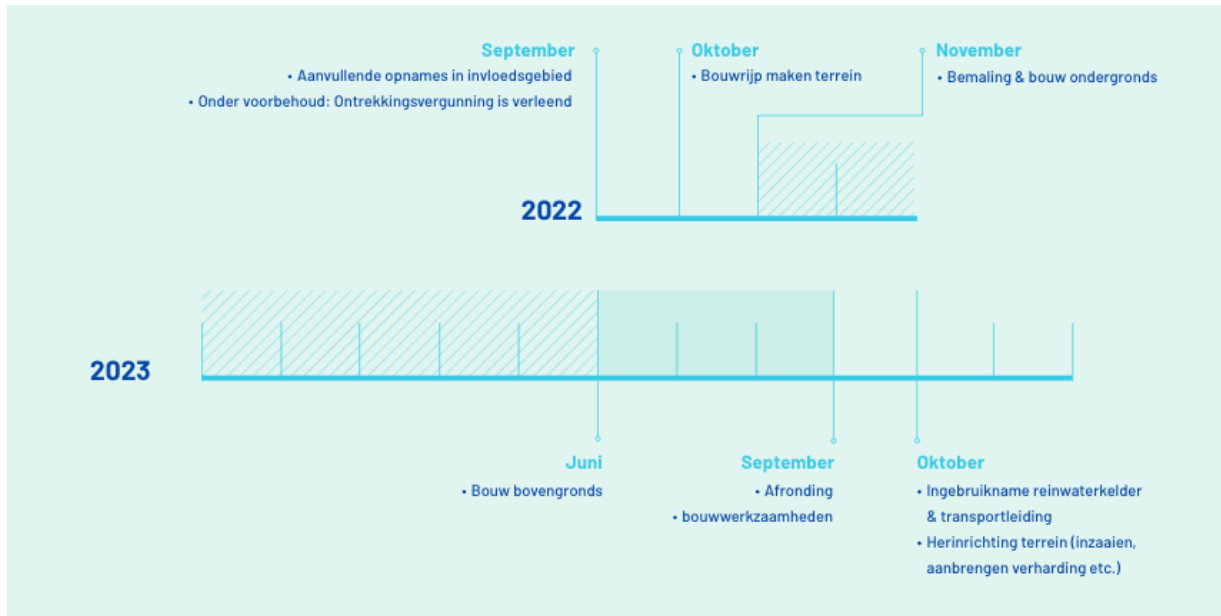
September
• Aanvullende opnames in invloedsgebied
• Onder voorbehoud: Ontrekkingsvergunning is verleend

Oktober
• Bouwrijp maken terrein

November
• Bemaling & bouw ondergronds

2022

2023

Juni
• Bouw bovengronds

September
• Afronding
• bouwwerkzaamheden

Oktober
• Ingebruikname reinwaterkelder & transportleiding
• Herinrichting terrein (inzaaien, aanbrengen verharding etc.)